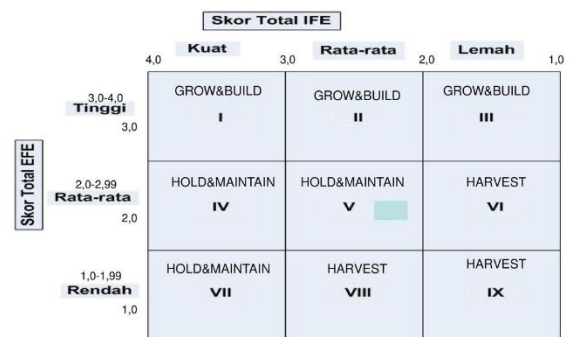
Skor Total IFE

| | Kuat<br>4,0 | Rata-rata<br>3,0 | Lemah<br>2,0 &nbsp;&nbsp; 1,0 |
|---|---|---|---|
| 3,0-4,0<br>Tinggi<br>3,0 | GROW&BUILD<br>I | GROW&BUILD<br>II | GROW&BUILD<br>III |
| 2,0-2,99<br>Rata-rata<br>2,0 | HOLD&MAINTAIN<br>IV | HOLD&MAINTAIN<br>V | HARVEST<br>VI |
| 1,0-1,99<br>Rendah<br>1,0 | HOLD&MAINTAIN<br>VII | HARVEST<br>VIII | HARVEST<br>IX |

Skor Total EFE